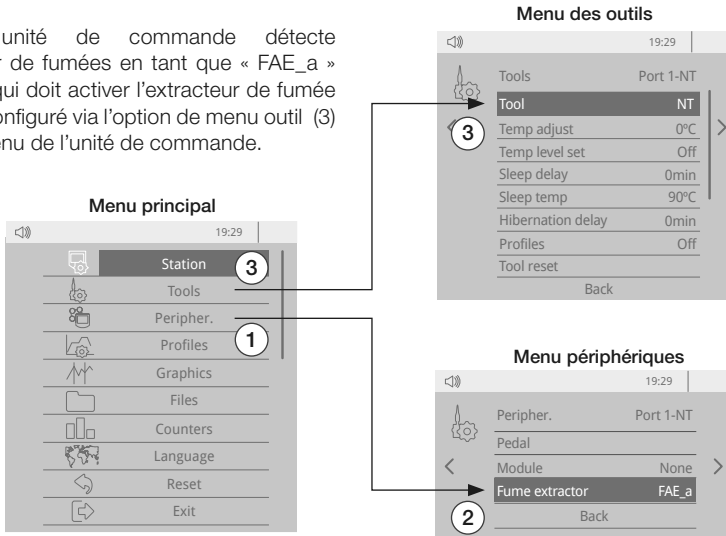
unité de commande détecte r de fumées en tant que « FAE_a » qui doit activer l'extracteur de fumée onfiguré via l'option de menu outil (3) nu de l'unité de commande.

Menu principal

19:29

Station
3
Tools
Peripher.
1
Profiles
Graphics
Files
Counters
Language
Reset
Exit

Menu des outils

19:29

| Tools | Port 1-NT |
|---|---|
| Tool | NT |
| Temp adjust | 0ºC |
| Temp level set | Off |
| Sleep delay | 0min |
| Sleep temp | 90ºC |
| Hibernation delay | 0min |
| Profiles | Off |
| Tool reset | |

3
Back

Menu périphériques

19:29

| Peripher. | Port 1-NT |
|---|---|
| Pedal | |
| Module | None |
| Fume extractor | FAE_a |

2
Back